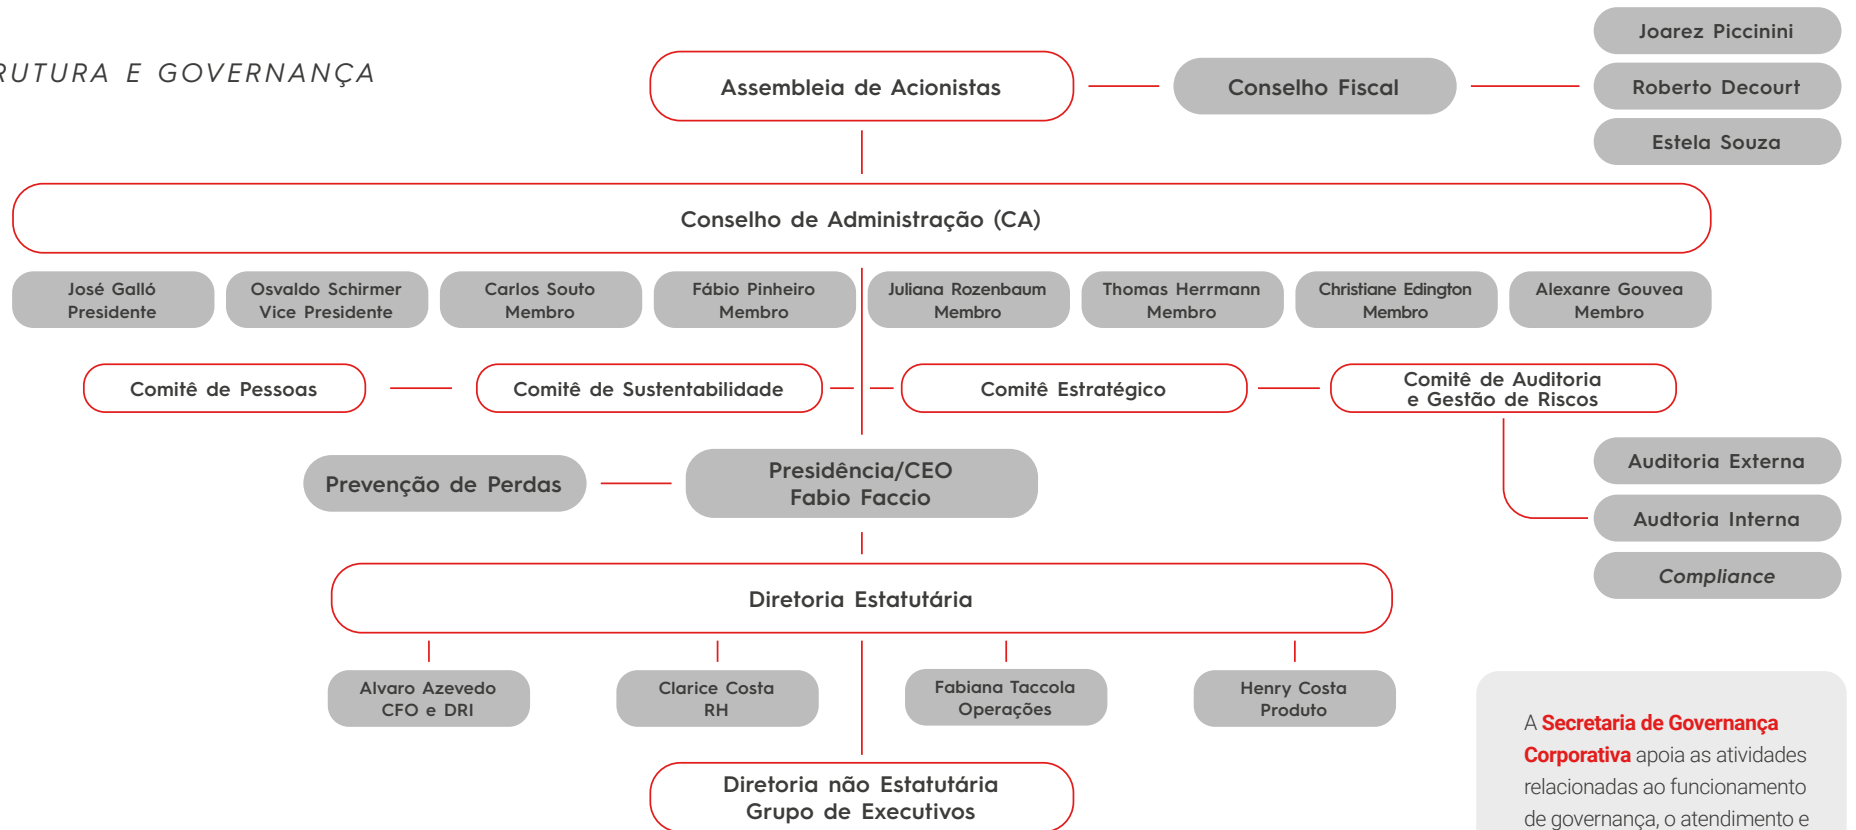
RUTURA E GOVERNANÇA

Assembleia de Acionistas

Conselho Fiscal

Joarez Piccinini

Roberto Decourt

Estela Souza

Conselho de Administração (CA)

José Galló
Presidente

Osvaldo Schirmer
Vice Presidente

Carlos Souto
Membro

Fábio Pinheiro
Membro

Juliana Rozenbaum
Membro

Thomas Herrmann
Membro

Christiane Edington
Membro

Alexanre Gouvea
Membro

Comitê de Pessoas

Comitê de Sustentabilidade

Comitê Estratégico

Comitê de Auditoria e Gestão de Riscos

Auditoria Externa

Audtoria Interna

Compliance

Prevenção de Perdas

Presidência/CEO
Fabio Faccio

Diretoria Estatutária

Alvaro Azevedo
CFO e DRI

Clarice Costa
RH

Fabiana Taccola
Operações

Henry Costa
Produto

Diretoria não Estatutária
Grupo de Executivos

A Secretaria de Governança Corporativa apoia as atividades relacionadas ao funcionamento de governança, o atendimento e